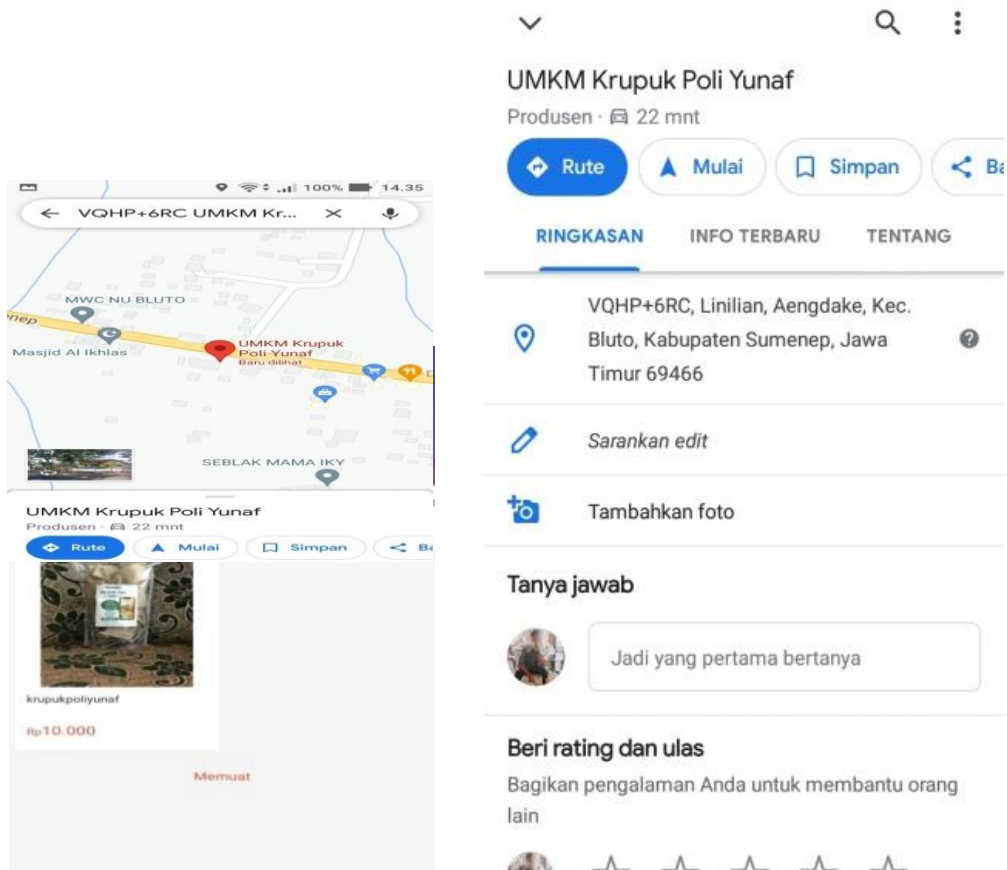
100% 14.35

VQHP+6RC UMKM Kr...

MWC NU BLUTO

nep

Masjid Al Ikhlas

UMKM Krupuk Poli Yunaf
Baru dilihat

SEBLAK MAMA IKY

UMKM Krupuk Poli Yunaf
Produsen · 22 mnt

Rute
Mulai
Simpan
Ba

krupukpoliyunaf

Rp10.000

Memuat

UMKM Krupuk Poli Yunaf
Produsen · 22 mnt

Rute
Mulai
Simpan
Ba

RINGKASAN
INFO TERBARU
TENTANG

VQHP+6RC, Linilian, Aengdake, Kec. Bluto, Kabupaten Sumenep, Jawa Timur 69466

Sarankan edit

Tambahkan foto

Tanya jawab

Jadi yang pertama bertanya

Beri rating dan ulas

Bagikan pengalaman Anda untuk membantu orang lain